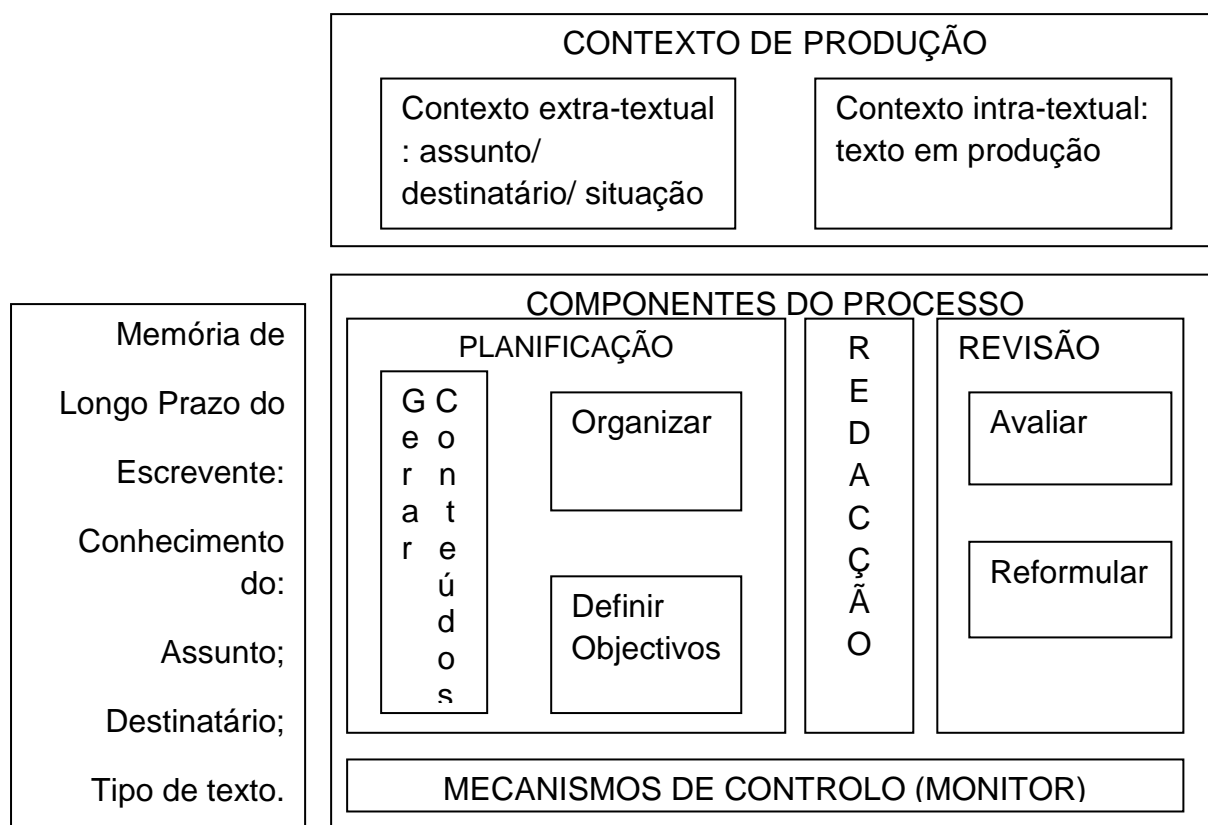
CONTEXTO DE PRODUÇÃO

Contexto extra-textual : assunto/ destinatário/ situação

Contexto intra-textual: texto em produção

Memória de Longo Prazo do Escrevente: Conhecimento do: Assunto; Destinatário; Tipo de texto.

COMPONENTES DO PROCESSO

PLANIFICAÇÃO

Gerar Conteúdos

Organizar

Definir Objectivos

REDACÇÃO

REVISÃO

Avaliar

Reformular

MECANISMOS DE CONTROLO (MONITOR)